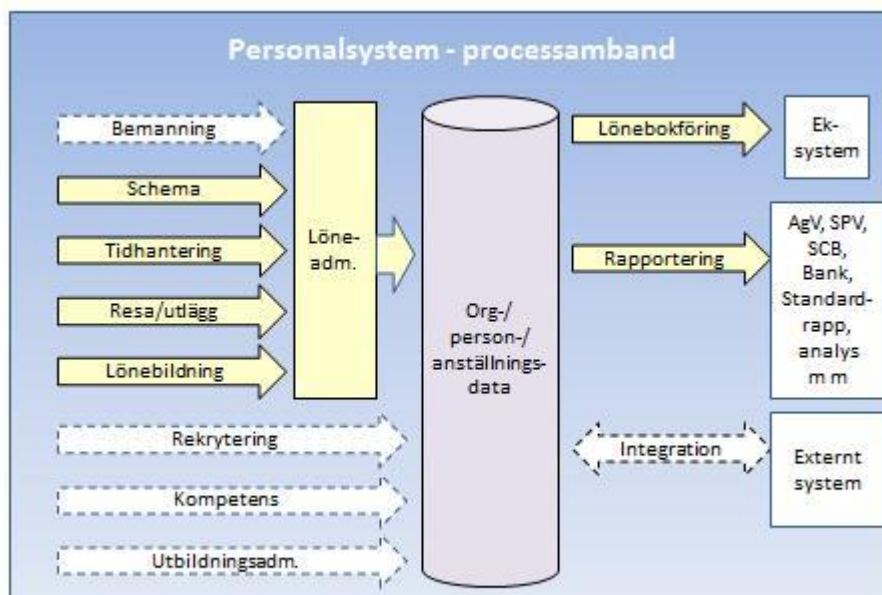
Personalsystem - processamband

Bemanning

Schema

Tidhantering

Resa/utlägg

Lönebildning

Löne-adm.

Rekrytering

Kompetens

Utbildningsadm.

Org-/ person-/ anställnings-data

Lönebokföring

Ek-system

Rapportering

AgV, SPV, SCB, Bank, Standard-rapp, analys m m

Integration

Externt system